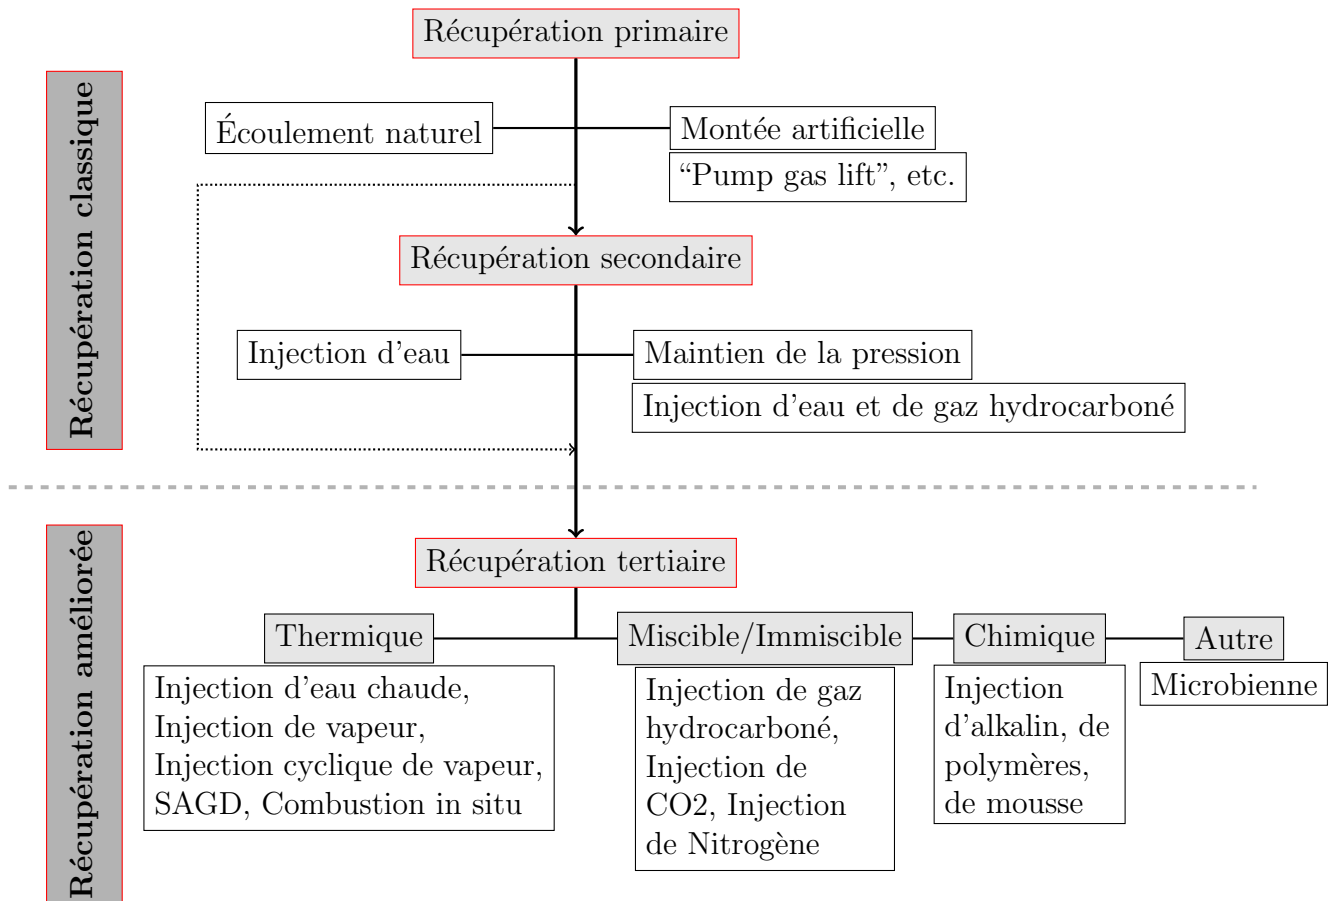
Récupération classique

Récupération primaire

Écoulement naturel

Montée artificielle

“Pump gas lift”, etc.

Récupération secondaire

Injection d’eau

Maintien de la pression

Injection d’eau et de gaz hydrocarboné

Récupération améliorée

Récupération tertiaire

Thermique

Injection d’eau chaude, Injection de vapeur, Injection cyclique de vapeur, SAGD, Combustion in situ

Miscible/Immiscible

Injection de gaz hydrocarboné, Injection de CO2, Injection de Nitrogène

Chimique

Injection d’alkalin, de polymères, de mousse

Autre

Microbienne